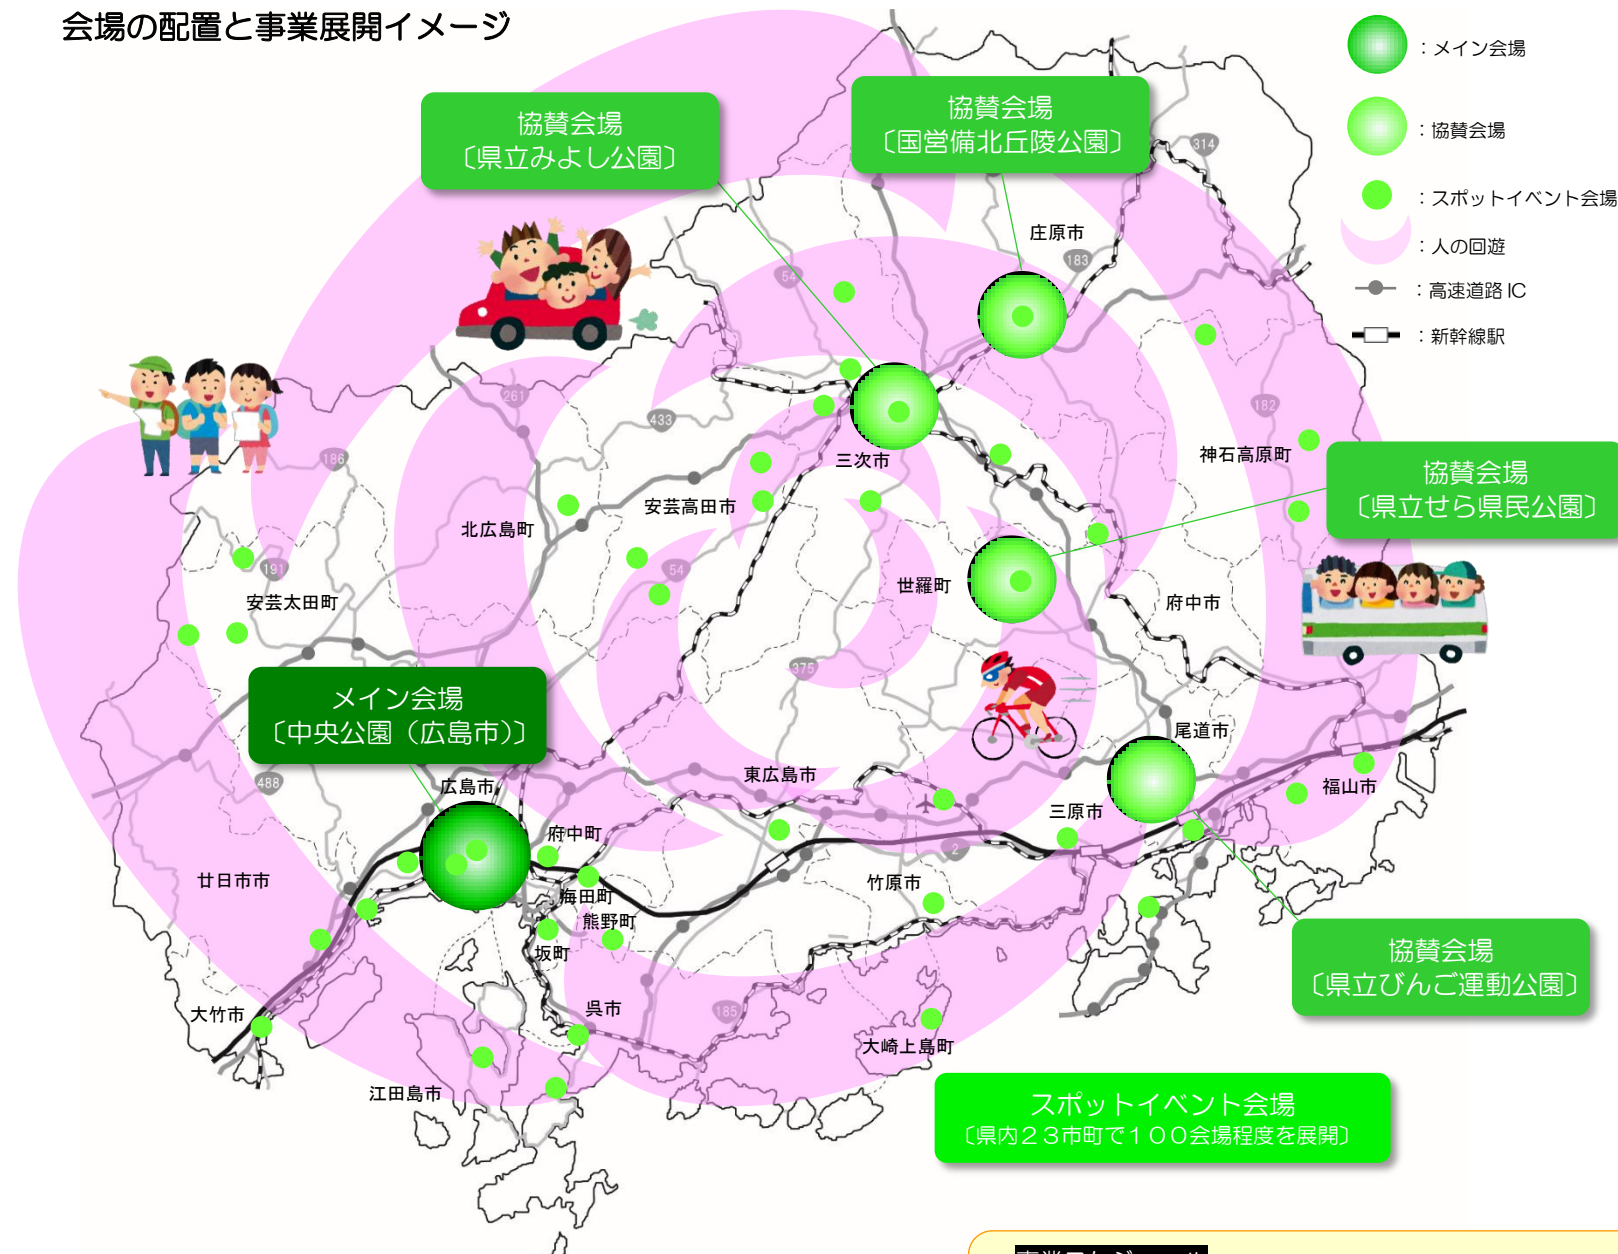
会場の配置と事業展開イメージ

：メイン会場
：協賛会場
：スポットイベント会場
：人の回遊
：高速道路 IC
：新幹線駅

協賛会場
〔県立みよし公園〕

協賛会場
〔国営備北丘陵公園〕

協賛会場
〔県立せら県民公園〕

メイン会場
〔中央公園（広島市）〕

協賛会場
〔県立びんご運動公園〕

スポットイベント会場
〔県内２３市町で１００会場程度を展開〕

314
183
54
261
433
186
182
191
54
375
488
2
185

庄原市
三次市
神石高原町
安芸高田市
北広島町
世羅町
府中市
安芸太田町
尾道市
東広島市
広島市
福山市
三原市
府中町
廿日市市
海田町
竹原市
熊野町
坂町
大竹市
呉市
大崎上島町
江田島市

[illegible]